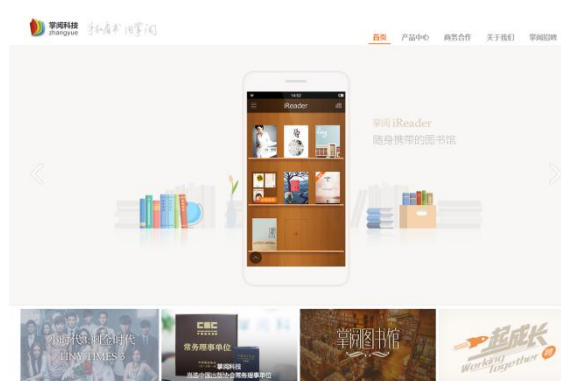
掌阅科技
zhangyue

手机看书 用掌阅

首页 产品中心 商务合作 关于我们 掌阅招聘

iReader

掌阅 iReader
随身携带的图书馆

小时代3 刺金时代
TINY TIMES 3

常务理事单位

掌阅图书馆

一起成长
Working Together